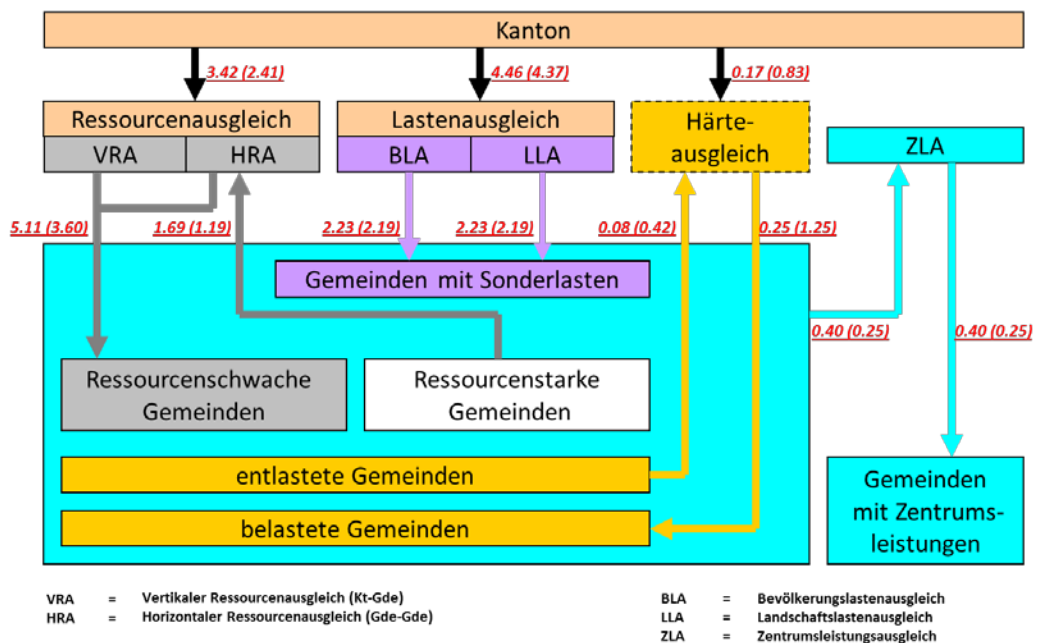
Kanton

3.42 (2.41)

4.46 (4.37)

0.17 (0.83)

Ressourcenausgleich

VRA

HRA

Lastenausgleich

BLA

LLA

Härteausgleich

ZLA

5.11 (3.60)

1.69 (1.19)

2.23 (2.19)

2.23 (2.19)

0.08 (0.42)

0.25 (1.25)

Gemeinden mit Sonderlasten

0.40 (0.25)

0.40 (0.25)

Ressourcenschwache Gemeinden

Ressourcenstarke Gemeinden

entlastete Gemeinden

belastete Gemeinden

Gemeinden mit Zentrumsleistungen

VRA = Vertikaler Ressourcenausgleich (Kt-Gde)
HRA = Horizontaler Ressourcenausgleich (Gde-Gde)

BLA = Bevölkerungslastenausgleich
LLA = Landschaftslastenausgleich
ZLA = Zentrumsleistungsausgleich